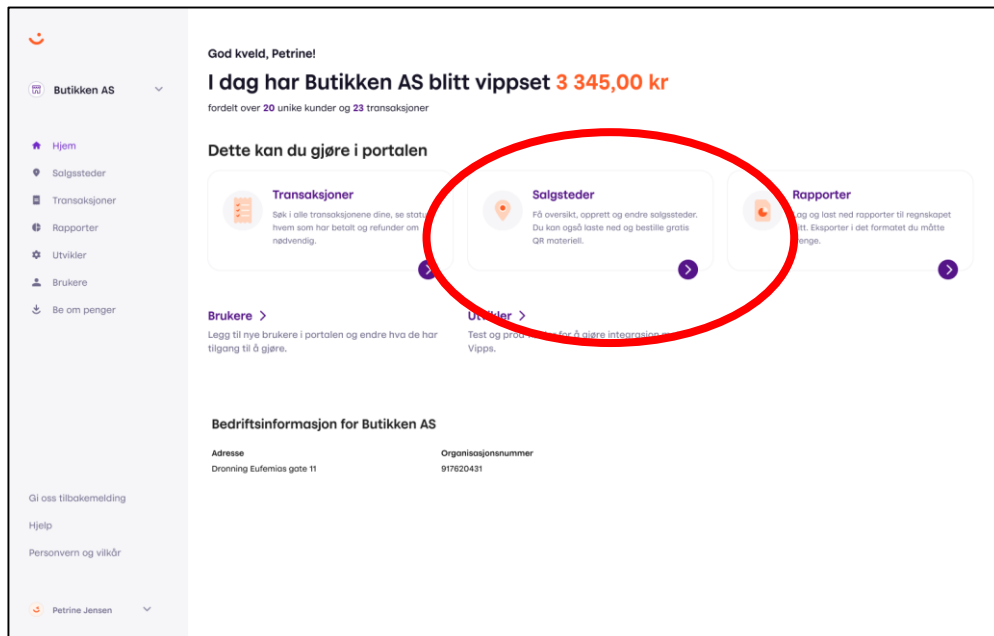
Butikken AS

Hjem
Salgssteder
Transaksjoner
Rapporter
Utvikler
Brukere
Be om penger

Gi oss tilbakemelding
Hjelp
Personvern og vilkår

Petrine Jensen

God kveld, Petrine!

I dag har Butikken AS blitt vippset 3 345,00 kr

fordelt over 20 unike kunder og 23 transaksjoner

Dette kan du gjøre i portalen

Transaksjoner
Søk i alle transaksjonene dine, se status, hvem som har betalt og refunder om nødvendig.

Salgsteder
Få oversikt, opprett og endre salgssteder. Du kan også laste ned og bestille gratis QR materiell.

Rapporter
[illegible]ag og last ned rapporter til regnskapet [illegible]itt. Eksporter i det formatet du måtte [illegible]enge.

Brukere >
Legg til nye brukere i portalen og endre hva de har tilgang til å gjøre.

Utvikler >
Test og prod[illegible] for å gjøre integrasjon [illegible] Vipps.

Bedriftsinformasjon for Butikken AS

Adresse
Dronning Eufemias gate 11

Organisasjonsnummer
917620431